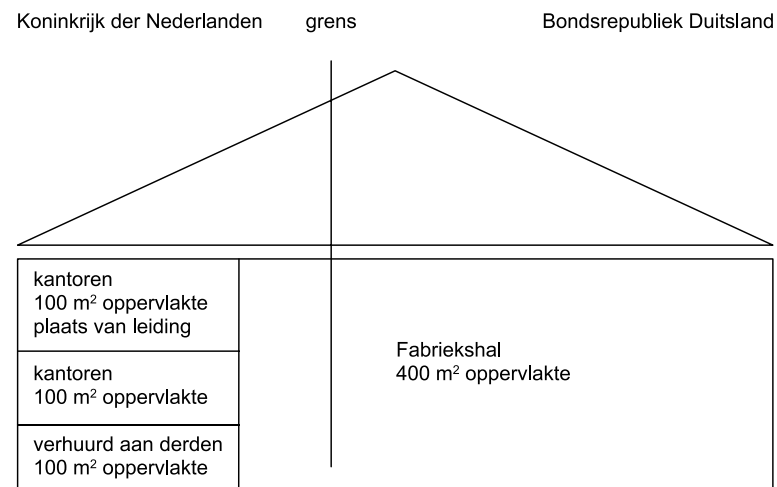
Koninkrijk der Nederlanden

grens

Bondsrepubliek Duitsland

kantoren
100 m$^2$ oppervlakte
plaats van leiding

kantoren
100 m$^2$ oppervlakte

verhuurd aan derden
100 m$^2$ oppervlakte

Fabriekshal
400 m$^2$ oppervlakte